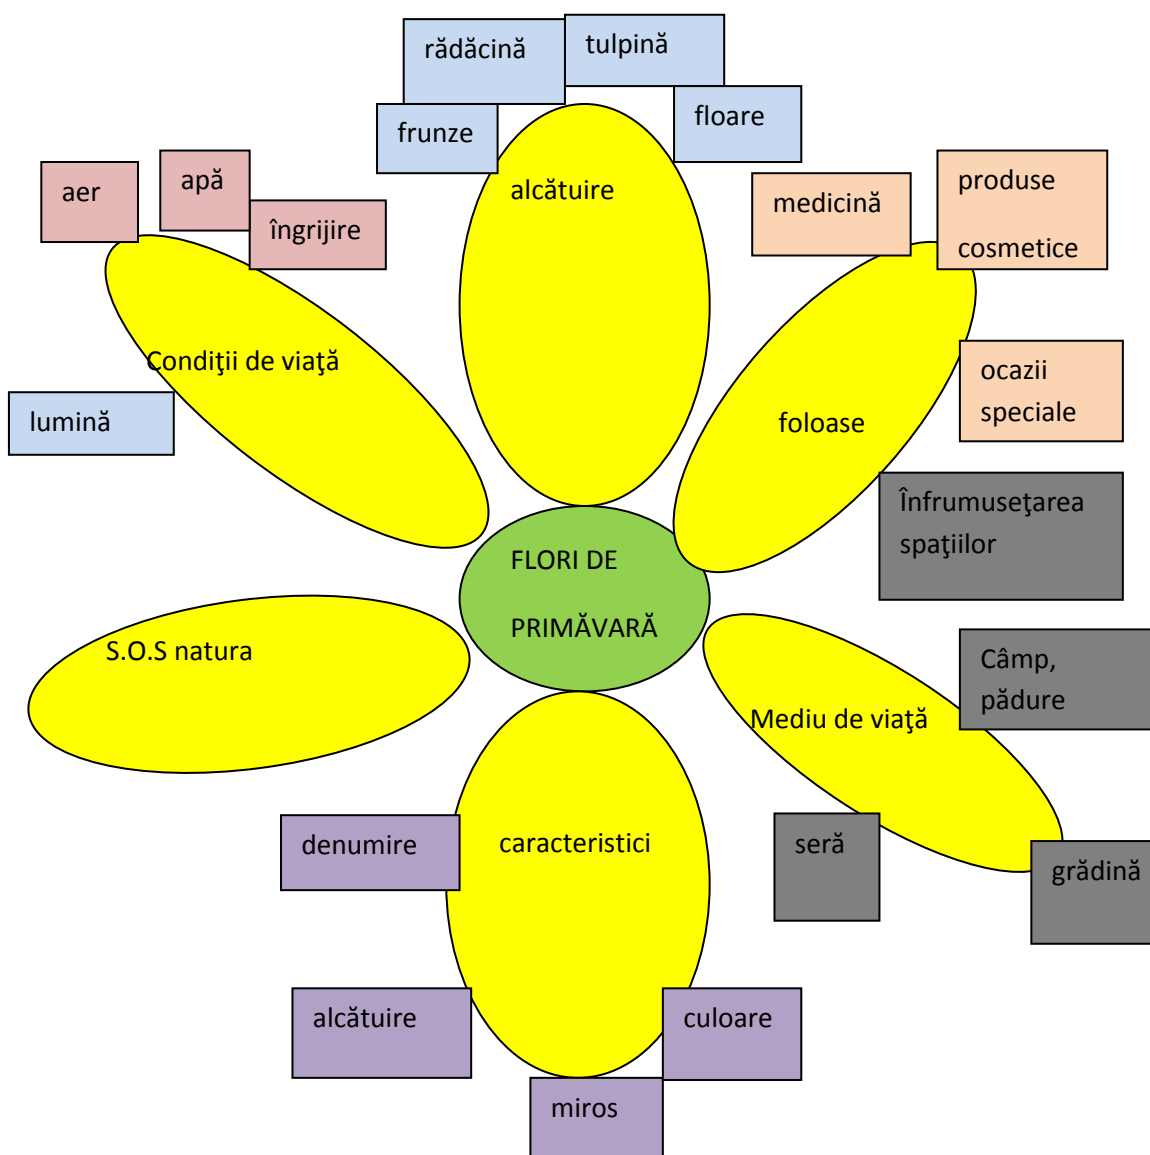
rădăcină
tulpină
frunze
floare
alcătuire

aer
apă
îngrijire
Condiţii de viaţă
lumină

medicină
produse cosmetice
foloase
ocazii speciale
Înfrumuseţarea spaţiilor

FLORI DE PRIMĂVARĂ

S.O.S natura

Mediu de viaţă
Câmp, pădure
seră
grădină

caracteristici
denumire
alcătuire
culoare
miros